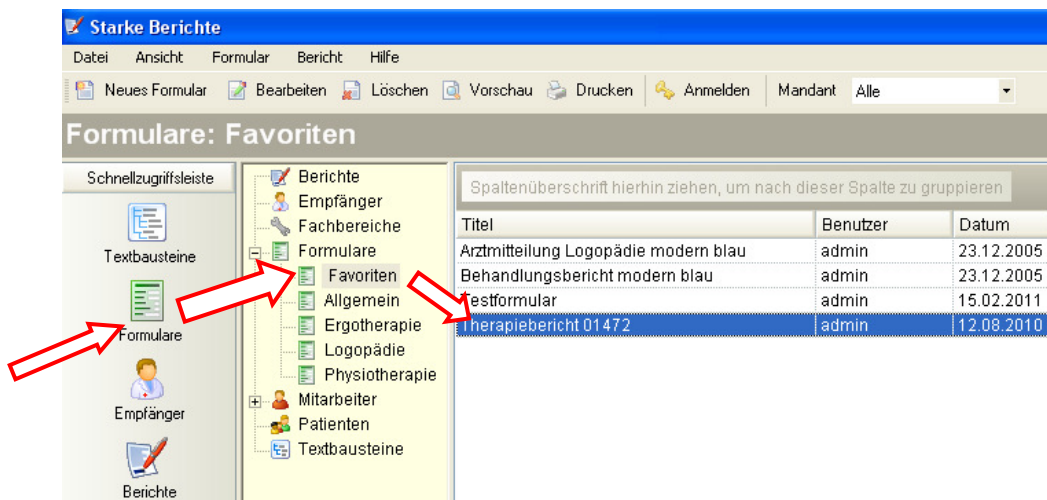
Starke Berichte

Datei Ansicht Formular Bericht Hilfe

Neues Formular Bearbeiten Löschen Vorschau Drucken Anmelden Mandant Alle

Formulare: Favoriten

Schnellzugriffsleiste

Textbausteine

Formulare

Empfänger

Berichte

Berichte
Empfänger
Fachbereiche
Formulare
Favoriten
Allgemein
Ergotherapie
Logopädie
Physiotherapie
Mitarbeiter
Patienten
Textbausteine

Spaltenüberschrift hierhin ziehen, um nach dieser Spalte zu gruppieren

| Titel | Benutzer | Datum |
|---|---|---|
| Arztmitteilung Logopädie modern blau | admin | 23.12.2005 |
| Behandlungsbericht modern blau | admin | 23.12.2005 |
| Testformular | admin | 15.02.2011 |
| Therapiebericht 01472 | admin | 12.08.2010 |